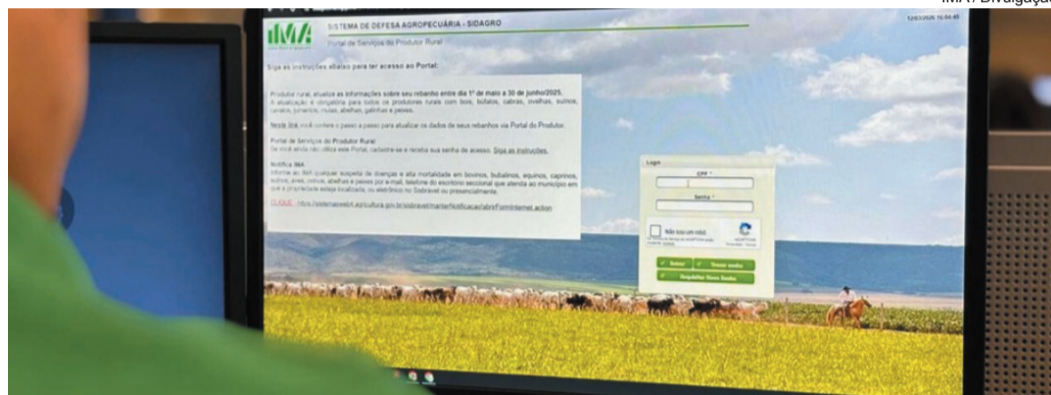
IMA/ Divulgação

IMA

SISTEMA DE DEFESA AGROPECUÁRIA - SIDAGRO

Portal de Serviços do Produtor Rural

Siga as instruções abaixo para ter acesso ao Portal:

Produtor rural, atualize as informações sobre seu rebanho entre dia 1º de maio a 30 de junho/2025.

A atualização é obrigatória para todos os produtores rurais com bois, búfalos, cabras, ovelhas, suínos, cavalos, jumentos, mulas, abelhas, galinhas e peixes.

Nesse link você confere o passo a passo para atualizar os dados de seus rebanhos via Portal do Produtor.

Portal de Serviços do Produtor Rural

Se você ainda não utiliza este Portal, cadastre-se e receba sua senha de acesso. Siga as instruções.

Notifica IMA

Informe ao IMA qualquer suspeita de doenças e alta mortalidade em bovinos, bubalinos, equinos, caprinos, suínos, aves, ovinos, abelhas e peixes por e-mail, telefone do escritório seccional que atenda ao município em que a propriedade esteja localizada, ou eletrônico no Sisbravet ou presencialmente.

CLIQUE: https://sistemasweb4.agricultura.gov.br/sisbravet/manterNotificacao!abrirFormInternet.action

12/03/2025 10:54:45

Login

CPF *

Senha *

Não sou um robô

reCAPTCHA

Entrar

Trocar senha

Requisitar Nova Senha